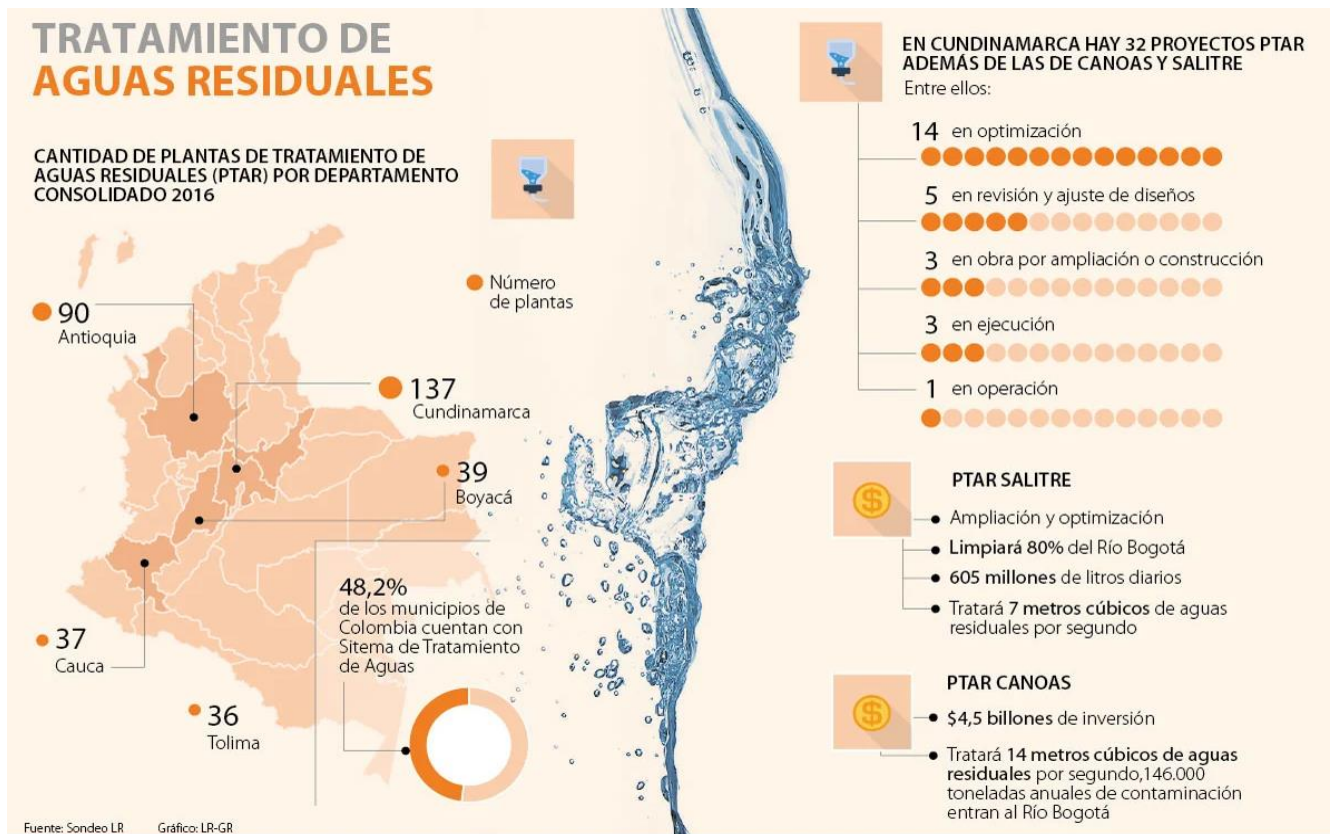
TRATAMIENTO DE
AGUAS RESIDUALES

CANTIDAD DE PLANTAS DE TRATAMIENTO DE AGUAS RESIDUALES (PTAR) POR DEPARTAMENTO CONSOLIDADO 2016

Número de plantas

90
Antioquia

137
Cundinamarca

39
Boyacá

37
Cauca

36
Tolima

48,2%
de los municipios de Colombia cuentan con Sitema de Tratamiento de Aguas

EN CUNDINAMARCA HAY 32 PROYECTOS PTAR ADEMÁS DE LAS DE CANOAS Y SALITRE
Entre ellos:

14 en optimización
5 en revisión y ajuste de diseños
3 en obra por ampliación o construcción
3 en ejecución
1 en operación

PTAR SALITRE
Ampliación y optimización
Limpiará 80% del Río Bogotá
605 millones de litros diarios
Tratará 7 metros cúbicos de aguas residuales por segundo

PTAR CANOAS
$4,5 billones de inversión
Tratará 14 metros cúbicos de aguas residuales por segundo,146.000 toneladas anuales de contaminación entran al Río Bogotá

Fuente: Sondeo LR Gráfico: LR-GR